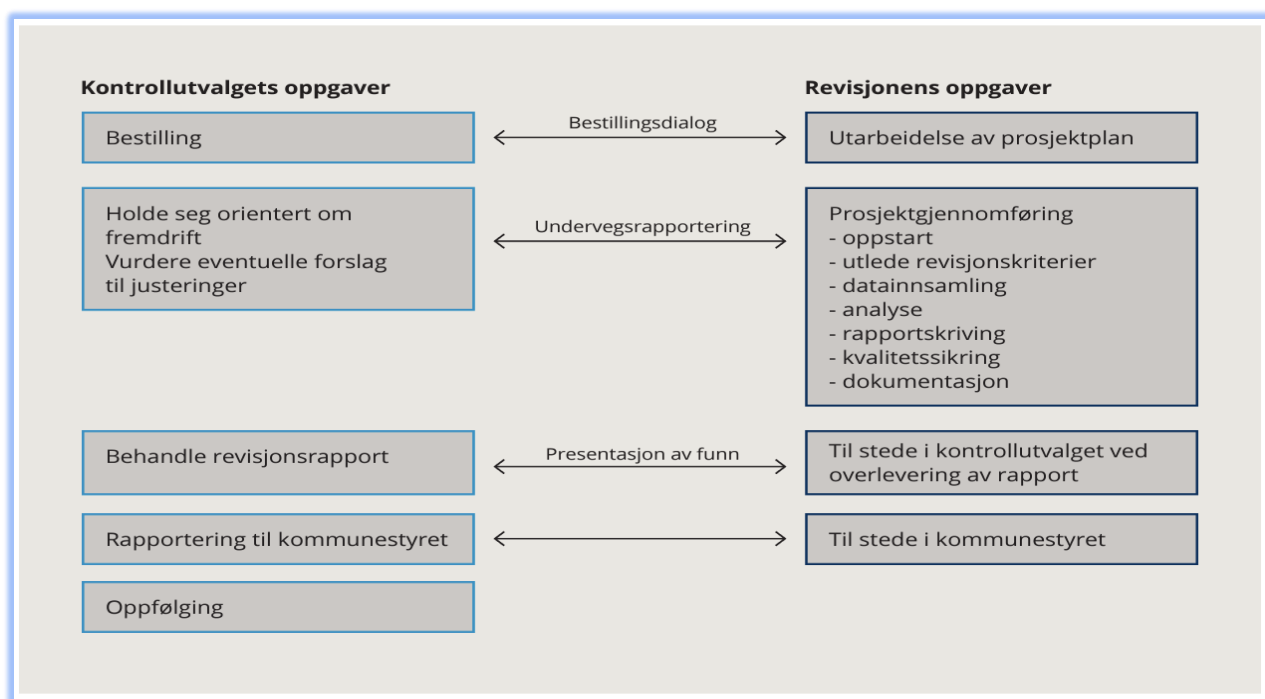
Kontrollutvalgets oppgaver

Bestilling

Holde seg orientert om fremdrift
Vurdere eventuelle forslag til justeringer

Behandle revisjonsrapport

Rapportering til kommunestyret

Oppfølging

Bestillingsdialog

Undervegsrapportering

Presentasjon av funn

Revisjonens oppgaver

Utarbeidelse av prosjektplan

Prosjektgjennomføring
- oppstart
- utlede revisjonskriterier
- datainnsamling
- analyse
- rapportskriving
- kvalitetssikring
- dokumentasjon

Til stede i kontrollutvalget ved overlevering av rapport

Til stede i kommunestyret